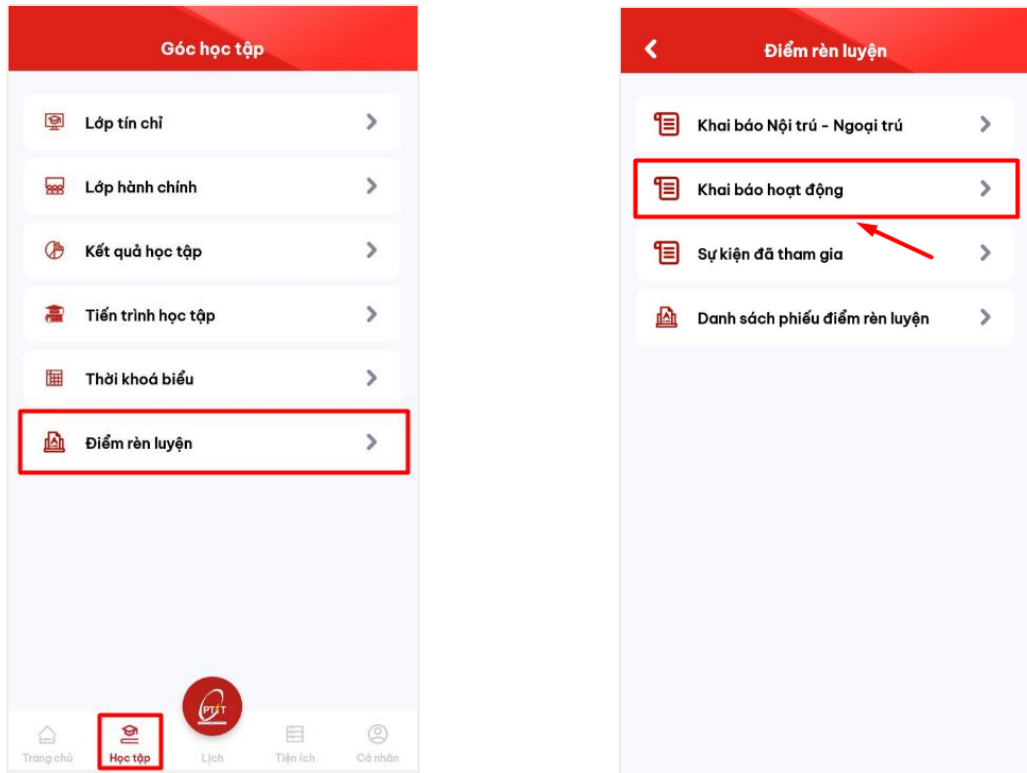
Góc học tập

Lớp tín chỉ

Lớp hành chính

Kết quả học tập

Tiến trình học tập

Thời khoá biểu

Điểm rèn luyện

PTIT

Trang chủ
Học tập
Lịch
Tiện ích
Cá nhân

Điểm rèn luyện

Khai báo Nội trú - Ngoại trú

Khai báo hoạt động

Sự kiện đã tham gia

Danh sách phiếu điểm rèn luyện